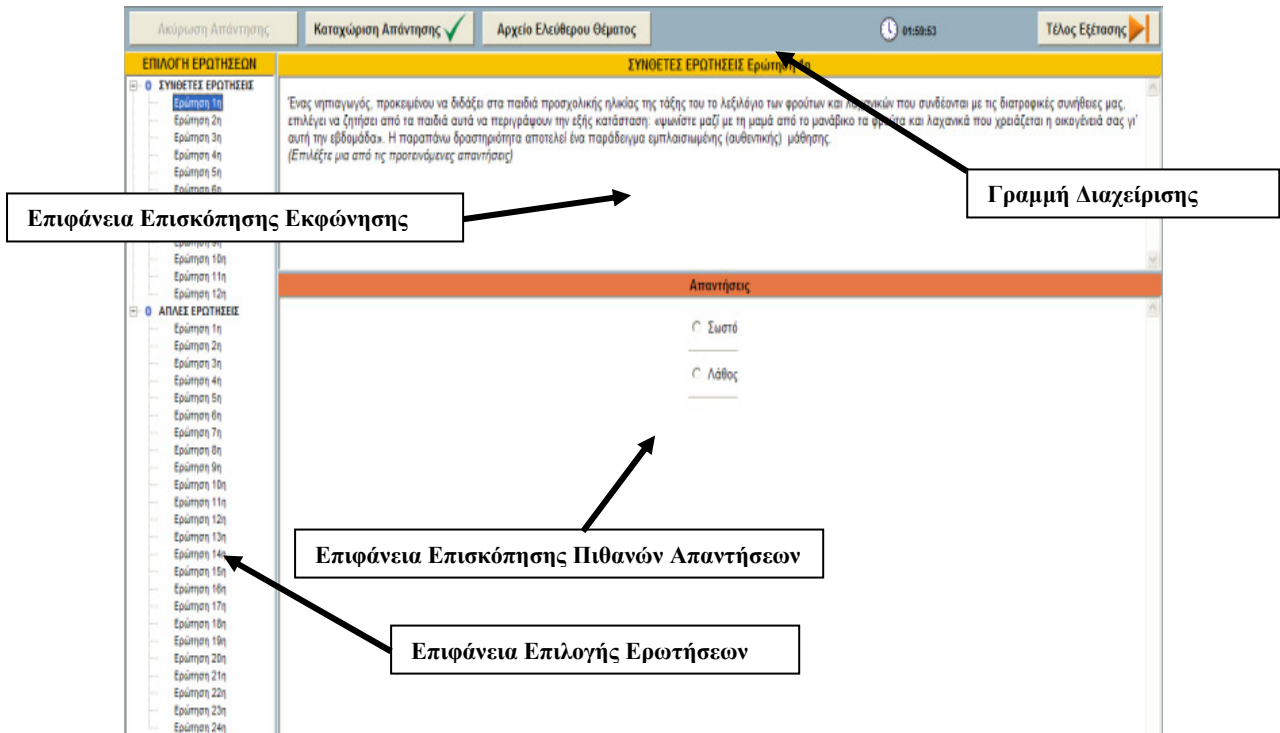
Ακύρωση Απάντησης | Καταχώριση Απάντησης | Αρχείο Ελεύθερου Θέματος | 01:59:53 | Τέλος Εξέτασης

ΕΠΙΛΟΓΗ ΕΡΩΤΗΣΕΩΝ
ΣΥΝΘΕΤΕΣ ΕΡΩΤΗΣΕΙΣ
Ερώτηση 1η
Ερώτηση 2η
Ερώτηση 3η
Ερώτηση 4η
Ερώτηση 5η
Ερώτηση 6η
Ερώτηση 9η
Ερώτηση 10η
Ερώτηση 11η
Ερώτηση 12η
ΑΠΛΕΣ ΕΡΩΤΗΣΕΙΣ
Ερώτηση 1η
Ερώτηση 2η
Ερώτηση 3η
Ερώτηση 4η
Ερώτηση 5η
Ερώτηση 6η
Ερώτηση 7η
Ερώτηση 8η
Ερώτηση 9η
Ερώτηση 10η
Ερώτηση 11η
Ερώτηση 12η
Ερώτηση 13η
Ερώτηση 14η
Ερώτηση 15η
Ερώτηση 16η
Ερώτηση 17η
Ερώτηση 18η
Ερώτηση 19η
Ερώτηση 20η
Ερώτηση 21η
Ερώτηση 22η
Ερώτηση 23η
Ερώτηση 24η

ΣΥΝΘΕΤΕΣ ΕΡΩΤΗΣΕΙΣ Ερώτηση 1η

Ένας νηπιαγωγός, προκειμένου να διδάξει στα παιδιά προσχολικής ηλικίας της τάξης του το λεξιλόγιο των φρούτων και λαχανικών που συνδέονται με τις διατροφικές συνήθειες μας, επιλέγει να ζητήσει από τα παιδιά αυτά να περιγράψουν την εξής κατάσταση: «ψωνίστε μαζί με τη μαμά από το μανάβικο τα φρούτα και λαχανικά που χρειάζεται η οικογένειά σας γι' αυτή την εβδομάδα». Η παραπάνω δραστηριότητα αποτελεί ένα παράδειγμα εμπλαισιωμένης (αυθεντικής) μάθησης.
(Επιλέξτε μια από τις προτεινόμενες απαντήσεις)

Γραμμή Διαχείρισης

Επιφάνεια Επισκόπησης Εκφώνησης

Απαντήσεις

Σωστό

Λάθος

Επιφάνεια Επισκόπησης Πιθανών Απαντήσεων

Επιφάνεια Επιλογής Ερωτήσεων